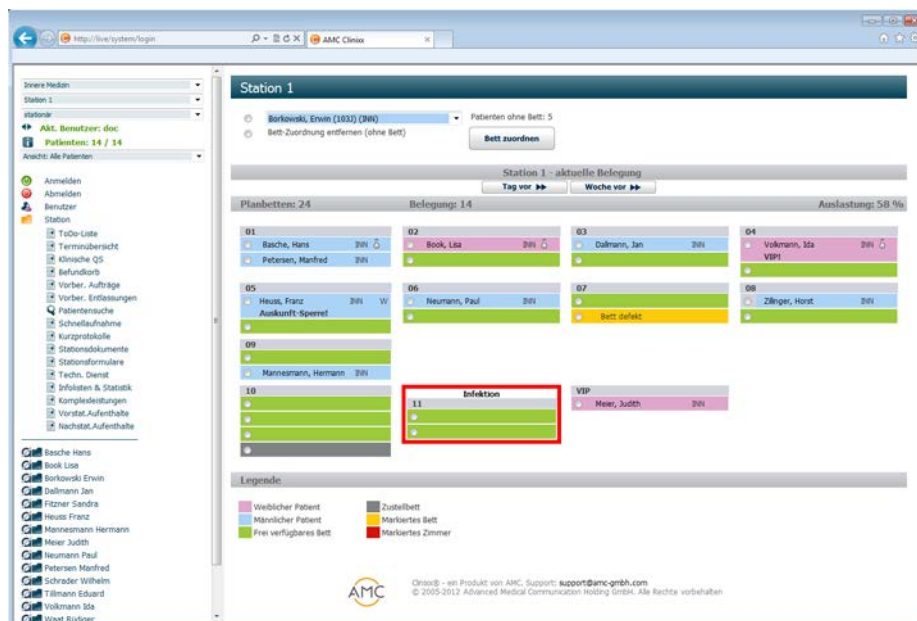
http://live/system/login
AMC Clinixx

Innere Medizin
Station 1
stationär
Akt. Benutzer: doc
Patienten: 14 / 14
Ansicht: Alle Patienten

Anmelden
Abmelden
Benutzer
Station
ToDo-Liste
Terminübersicht
Klinische QS
Befundkorb
Vorber. Aufträge
Vorber. Entlassungen
Patientensuche
Schnellaufnahme
Kurzprotokolle
Stationsdokumente
Stationsformulare
Techn. Dienst
Infolisten & Statistik
Komplexleistungen
Vorstat.Aufenthalte
Nachstat.Aufenthalte

Basche Hans
Book Lisa
Borkowski Erwin
Dallmann Jan
Fitzner Sandra
Heuss Franz
Mannesmann Hermann
Meier Judith
Neumann Paul
Petersen Manfred
Schrader Wilhelm
Tillmann Eduard
Volkmann Ida
Wast Rüdiger

Station 1

Borkowski, Erwin (103J) (INN)
Patienten ohne Bett: 5
Bett-Zuordnung entfernen (ohne Bett)
Bett zuordnen

Station 1 - aktuelle Belegung
Tag vor ▶▶
Woche vor ▶▶

Planbetten: 24
Belegung: 14
Auslastung: 58 %

01
Basche, Hans INN
Petersen, Manfred INN

02
Book, Lisa INN

03
Dallmann, Jan INN

04
Volkmann, Ida INN
VIP!

05
Heuss, Franz INN W
Auskunft-Sperre!

06
Neumann, Paul INN

07
Bett defekt

08
Zillinger, Horst INN

09
Mannesmann, Hermann INN

10

Infektion
11

VIP
Meier, Judith INN

Legende
Weiblicher Patient
Männlicher Patient
Frei verfügbares Bett
Zustellbett
Markiertes Bett
Markiertes Zimmer

AMC
Clinixx® - ein Produkt von AMC. Support: support@amc-gmbh.com
© 2005-2012 Advanced Medical Communication Holding GmbH. Alle Rechte vorbehalten